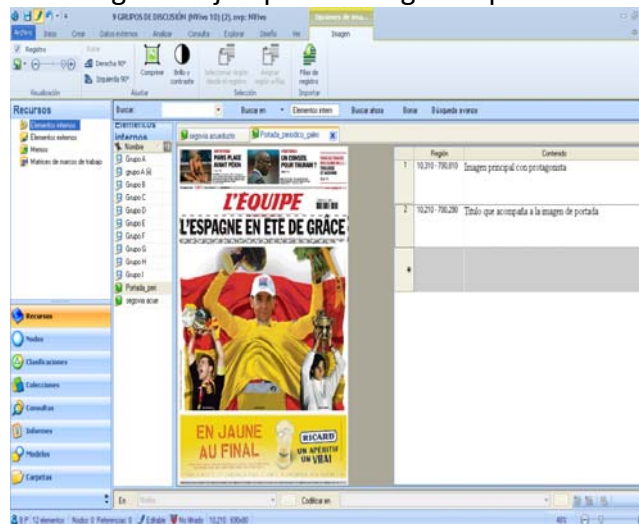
9 GRUPOS DE DISCUSIÓN (NVivo 10) (2).nvp: NVivo

Herramientas de imagen

Archivo Inicio Crear Datos externos Analizar Consulta Explorar Diseño Ver Imagen

Registro
Derecha 90°
Izquierda 90°
Comprimir
Brillo y contraste
Seleccionar región desde el registro
Asignar región a fila
Filas de registro

Visualización Ajustar Selección Importar

Recursos

Elementos internos
Elementos externos
Memos
Matrices de marcos de trabajo

Buscar: Buscar en Elementos intern Buscar ahora Borrar Búsqueda avanza

Elementos internos

Nombre
Grupo A
grupo A (b)
Grupo B
Grupo C
Grupo D
Grupo E
Grupo F
Grupo G
Grupo H
Grupo I
Portada_peri
segovia acue

segovia acueducto
Portada_periodico_paleo

PARIS PLAGE AVANT PÉKIN
UN CONSEIL POUR THURAM ?
L'ÉQUIPE
L'ESPAGNE EN ÉTÉ DE GRÂCE
EN JAUNE AU FINAL
RICARD
UN APÉRITIF UN VRAI

| | Región | Contenido |
|---|---|---|
| 1 | 10,310 - 700,810 | Imagen principal con protagonista |
| 2 | 10,270 - 700,290 | Título que acompaña a la imagen de portada |
| * | | |

Recursos
Nodos
Clasificaciones
Colecciones
Consultas
Informes
Modelos
Carpetas

En Nodos Codificar en

SLP 12 elementos Nodos: 0 Referencias: 0 Editable No Modo 10,210 100x80